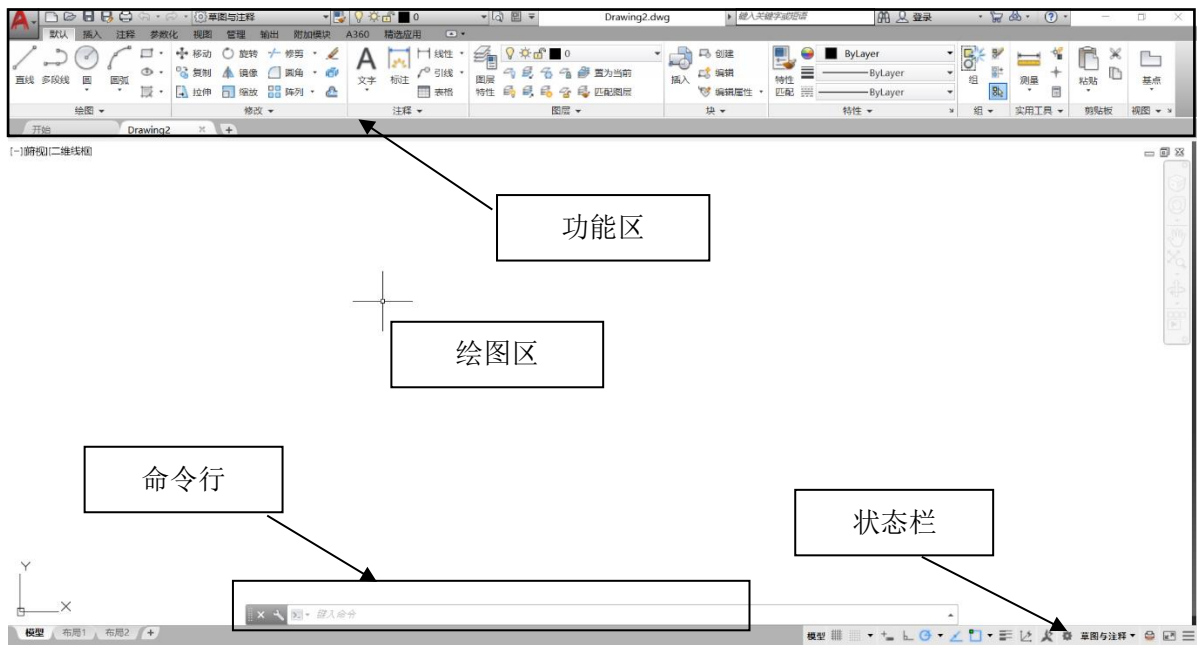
草图与注释 0 Drawing2.dwg 键入关键字或短语 登录

默认 插入 注释 参数化 视图 管理 输出 附加模块 A360 精选应用

直线 多段线 圆 圆弧
绘图

移动 旋转 修剪 复制 镜像 圆角 拉伸 缩放 阵列
修改

文字 标注 线性 引线 表格
注释

图层特性 0 置为当前 匹配图层
图层

插入 创建 编辑 编辑属性
块

特性匹配 ByLayer ByLayer ByLayer
特性

组
组

测量
实用工具

粘贴
剪贴板

基点
视图

开始 Drawing2 × +

[-][俯视][二维线框]

功能区

绘图区

命令行

状态栏

Y X

键入命令

模型 布局1 布局2 +

模型 草图与注释